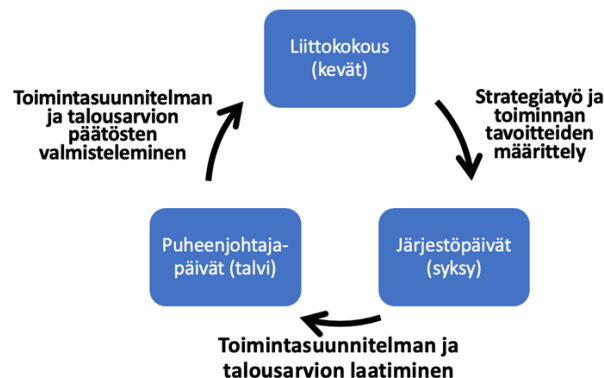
Liittokokous (kevät)

Strategiatyö ja toiminnan tavoitteiden määrittely

Järjestöpäivät (syksy)

Toimintasuunnitelman ja talousarvion laatiminen

Puheenjohtajapäivät (talvi)

Toimintasuunnitelman ja talousarvion päätösten valmisteleminen